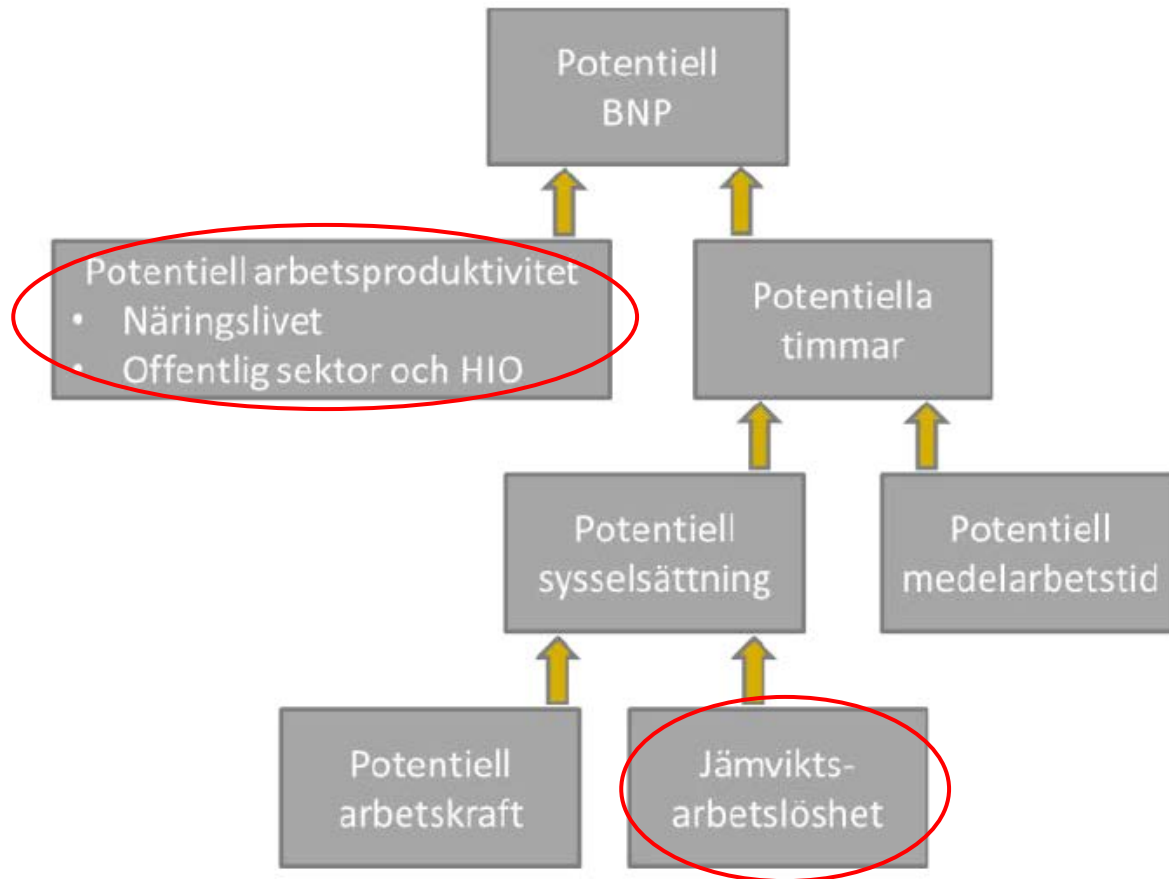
Potentiell BNP

Potentiell arbetsproduktivitet
• Näringslivet
• Offentlig sektor och HIO

Potentiella timmar

Potentiell sysselsättning

Potentiell medelarbetstid

Potentiell arbetskraft

Jämvikts-arbetslöshet